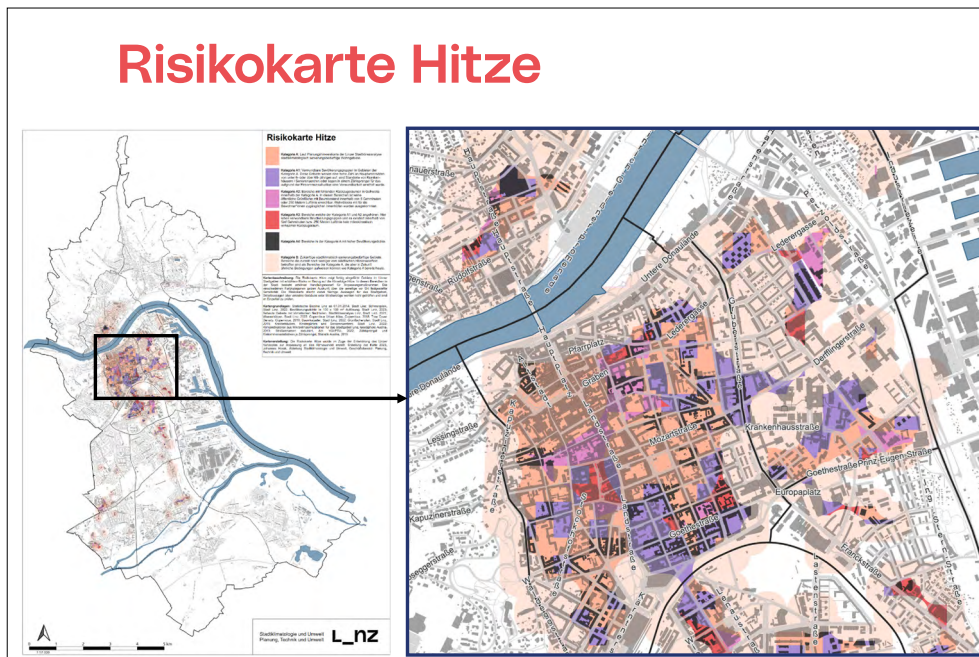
Risikokarte Hitze

Risikokarte Hitze

Kategorie A: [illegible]
Kategorie A1: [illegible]
Kategorie A2: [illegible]
Kategorie A3: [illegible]
Kategorie A4: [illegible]
Kategorie B: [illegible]

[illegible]

Stadtklimatologie und Umwelt
Planung, Technik und Umwelt

L_nz

Untere Donaulände
Lederergasse
Obere Donaulände
Rudolfstraße
Hauptplatz
Pfarrplatz
Graben
Mozartstraße
Krankenhausstraße
Goethestraße
Prinz-Eugen-Straße
Europaplatz
Dametzstraße
Landstraße
Lessingstraße
Kapuzinerstraße
Herrenstraße
Harrachstraße
Derfflingerstraße
Franckstraße
Lastenstraße
Humboldtstraße
Museumstraße
Bethlehemstraße